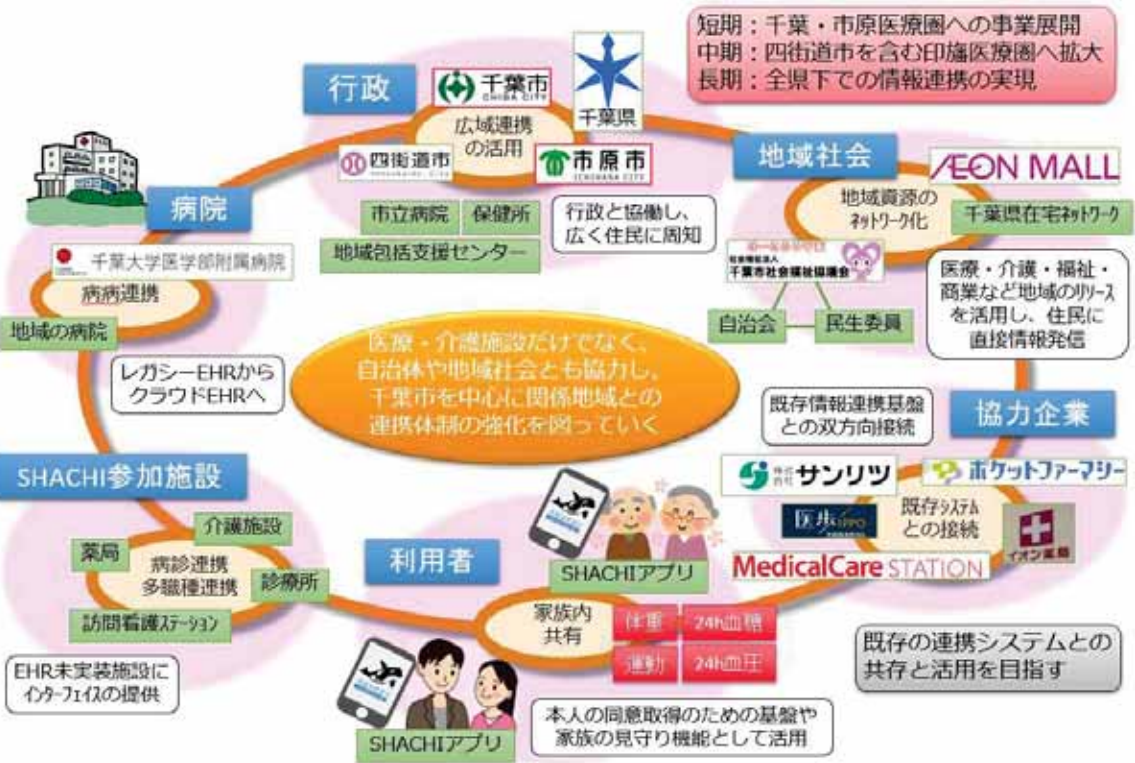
短期：千葉・市原医療圏への事業展開
中期：四街道市を含む印旛医療圏へ拡大
長期：全県下での情報連携の実現

行政

千葉市 CHIBA CITY

千葉県

広域連携の活用

四街道市

市原市 ICHIHARA CITY

市立病院

保健所

地域包括支援センター

行政と協働し、広く住民に周知

地域社会

AEON MALL

地域資源のネットワーク化

千葉県在宅ネットワーク

千葉市社会福祉協議会

自治会

民生委員

医療・介護・福祉・商業など地域のリソースを活用し、住民に直接情報発信

病院

千葉大学医学部附属病院

病病連携

地域の病院

レガシーEHRからクラウドEHRへ

医療・介護施設だけでなく、自治体や地域社会とも協力し、千葉市を中心に関係地域との連携体制の強化を図っていく

既存情報連携基盤との双方向接続

協力企業

サンリツ

ポケットファーマシー

医療IPPO

既存システムとの接続

イオン薬局

MedicalCare STATION

SHACHI参加施設

介護施設

薬局

病診連携 多職種連携

診療所

訪問看護ステーション

EHR未実装施設にインターフェイスの提供

利用者

SHACHIアプリ

家族内共有

体重

24h血糖

運動

24h血圧

既存の連携システムとの共存と活用を目指す

SHACHIアプリ

本人の同意取得のための基盤や家族の見守り機能として活用